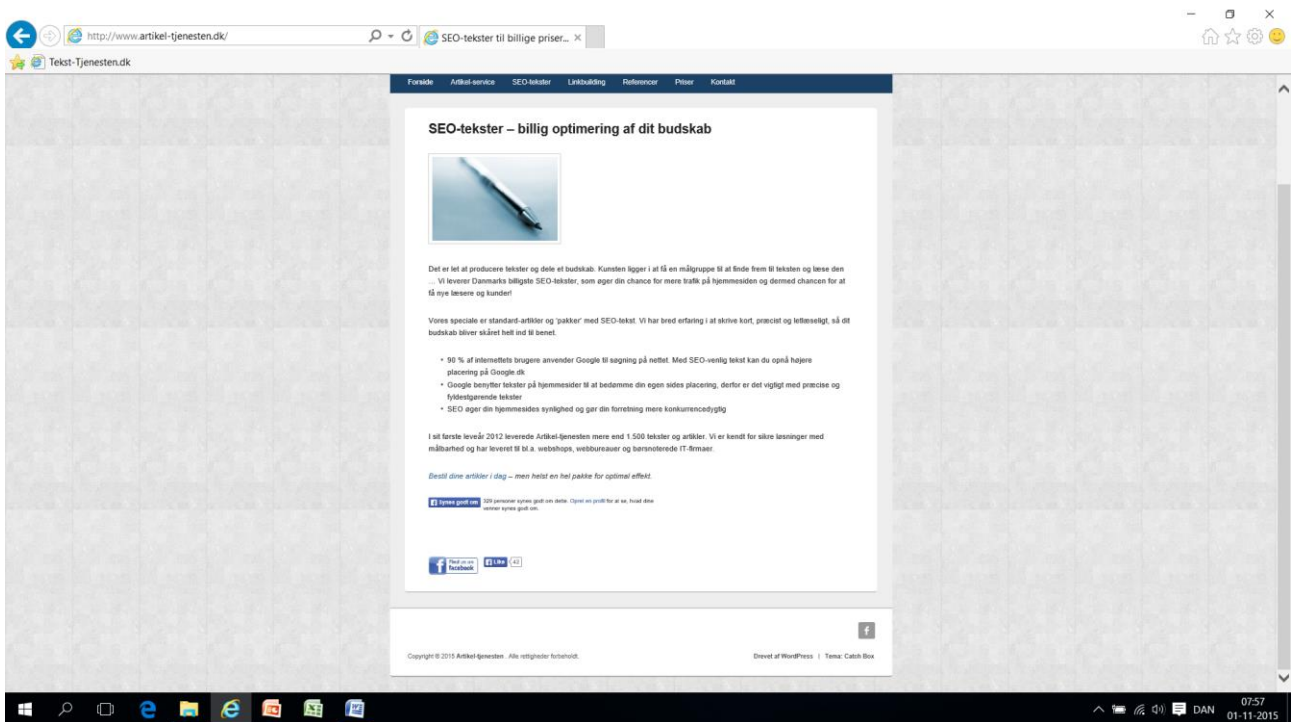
http://www.artikel-tjenesten.dk/

SEO-tekster til billige priser... ×

Tekst-Tjenesten.dk

Forside Artikel-service SEO-tekster Linkbuilding Referencer Priser Kontakt

SEO-tekster – billig optimering af dit budskab

Det er let at producere tekster og dele et budskab. Kunsten ligger i at få en målgruppe til at finde frem til teksten og læse den … Vi leverer Danmarks billigste SEO-tekster, som øger din chance for mere trafik på hjemmesiden og dermed chancen for at få nye læsere og kunder!

Vores speciale er standard-artikler og 'pakker' med SEO-tekst. Vi har bred erfaring i at skrive kort, præcist og letlæseligt, så dit budskab bliver skåret helt ind til benet.

- 90 % af internettets brugere anvender Google til søgning på nettet. Med SEO-venlig tekst kan du opnå højere placering på Google.dk
- Google benytter tekster på hjemmesider til at bedømme din egen sides placering, derfor er det vigtigt med præcise og fyldestgørende tekster
- SEO øger din hjemmesides synlighed og gør din forretning mere konkurrencedygtig

I sit første leveår 2012 leverede Artikel-tjenesten mere end 1.500 tekster og artikler. Vi er kendt for sikre løsninger med målbarhed og har leveret til bl.a. webshops, webbureauer og børsnoterede IT-firmaer.

Bestil dine artikler i dag – men helst en hel pakke for optimal effekt.

Synes godt om 329 personer synes godt om dette. Opret en profil for at se, hvad dine venner synes godt om.

Find us on facebook Like 43

f

Copyright © 2015 Artikel-tjenesten . Alle rettigheder forbeholdt.

Drevet af WordPress | Tema: Catch Box

DAN 07:57 01-11-2015